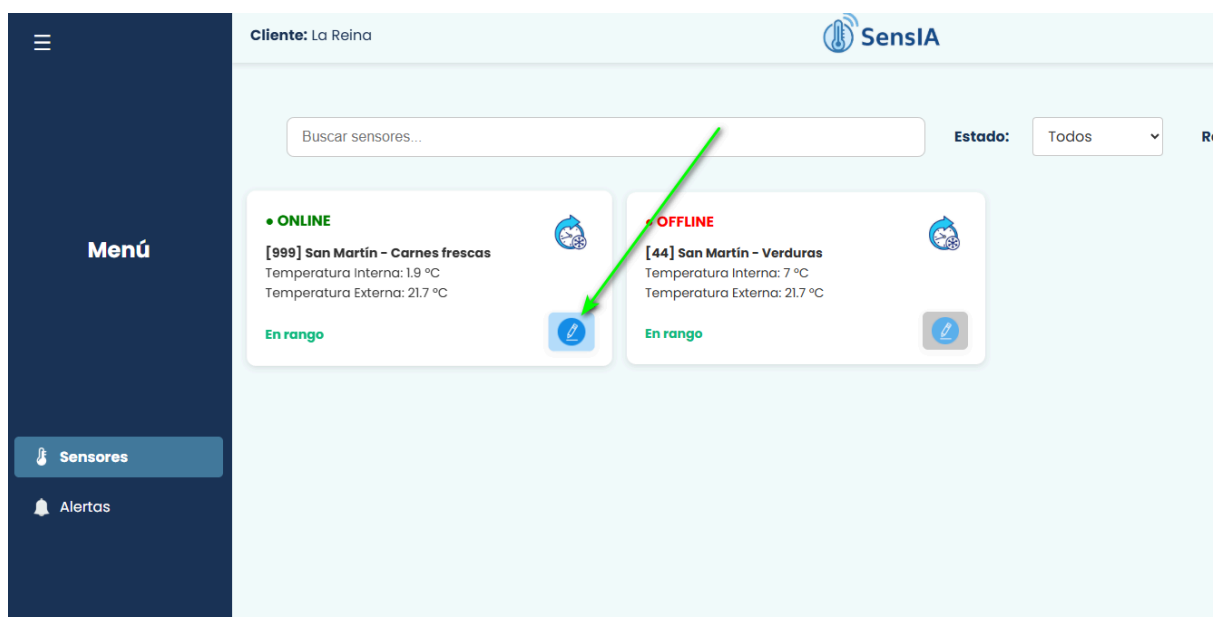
Cliente: La Reina

SensIA

Menú

Buscar sensores...

Estado: Todos

R

● ONLINE

[999] San Martín - Carnes frescas

Temperatura Interna: 1.9 °C

Temperatura Externa: 21.7 °C

En rango

OFFLINE

[44] San Martín - Verduras

Temperatura Interna: 7 °C

Temperatura Externa: 21.7 °C

En rango

Sensores

Alertas